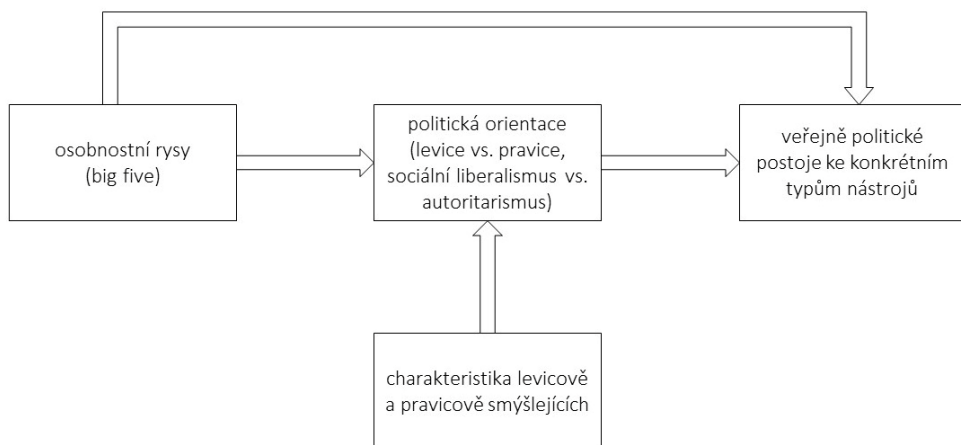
osobnostní rysy (big five)

politická orientace (levice vs. pravice, sociální liberalismus vs. autoritarismus)

veřejně politické postoje ke konkrétním typům nástrojů

charakteristika levicově a pravicově smýšlejících